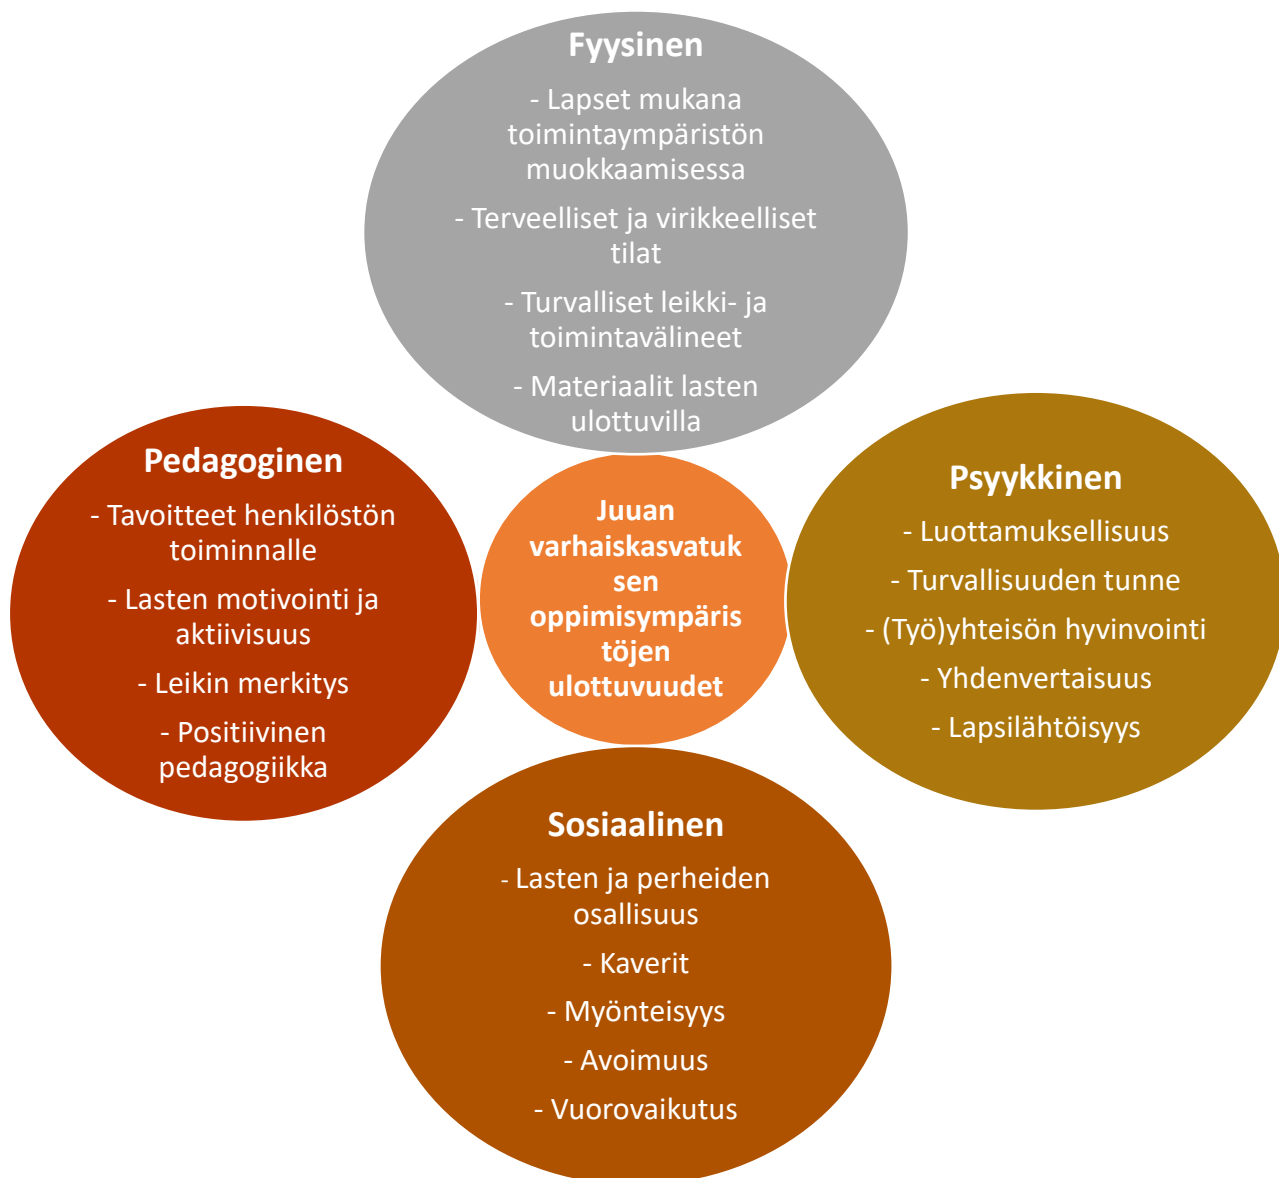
Fyysinen

- Lapset mukana toimintaympäristön muokkaamisessa

- Terveelliset ja virikkeelliset tilat

- Turvalliset leikki- ja toimintavälineet

- Materiaalit lasten ulottuvilla

Pedagoginen

- Tavoitteet henkilöstön toiminnalle

- Lasten motivointi ja aktiivisuus

- Leikin merkitys

- Positiivinen pedagogiikka

Juuan varhaiskasvatuksen oppimisympäristöjen ulottuvuudet

Psyykkinen

- Luottamuksellisuus

- Turvallisuuden tunne

- (Työ)yhteisön hyvinvointi

- Yhdenvertaisuus

- Lapsilähtöisyys

Sosiaalinen

- Lasten ja perheiden osallisuus

- Kaverit

- Myönteisyys

- Avoimuus

- Vuorovaikutus